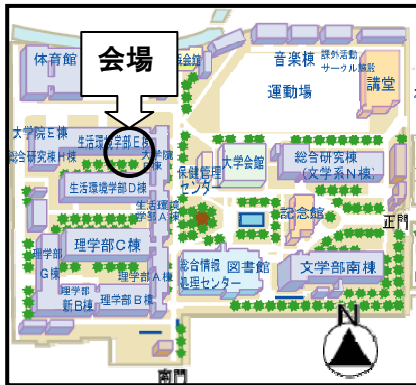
会場

体育館

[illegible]会館

音楽棟

課外活動サークル施設

講堂

運動場

文学部E棟

総合研究棟H棟

生活環境学部E棟

大学院人文棟

生活環境学部D棟

保健管理センター

大学会館

総合研究棟(文学系N棟)

生活環境学部A棟

記念館

正門

理学部C棟

理学部G棟

理学部A棟

理学部新B棟

理学部B棟

総合情報処理センター

図書館

文学部南棟

N

南門